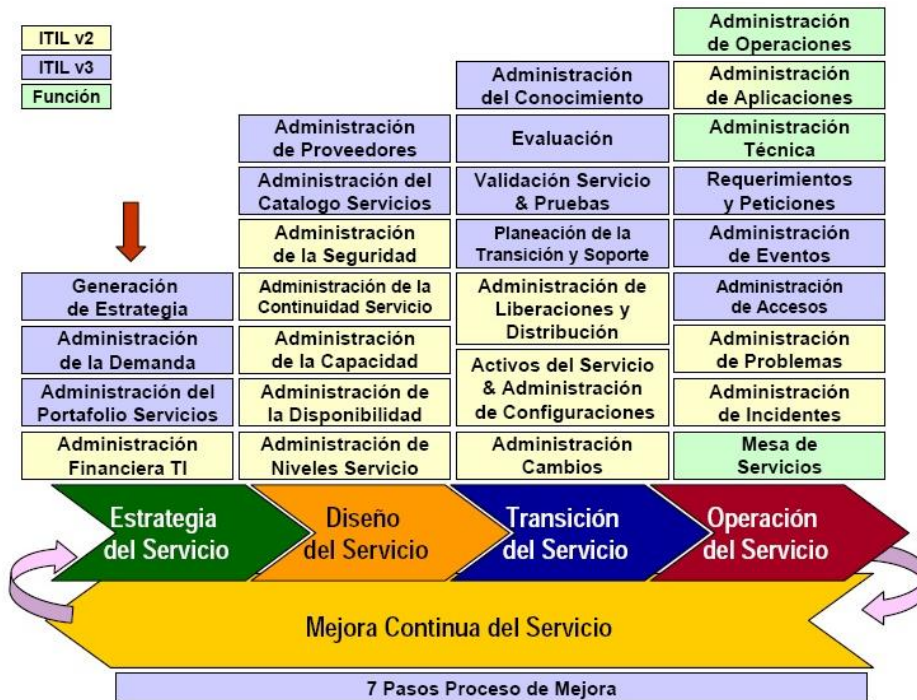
ITIL v2
ITIL v3
Función

Generación de Estrategia
Administración de la Demanda
Administración del Portafolio Servicios
Administración Financiera TI

Administración de Proveedores
Administración del Catalogo Servicios
Administración de la Seguridad
Administración de la Continuidad Servicio
Administración de la Capacidad
Administración de la Disponibilidad
Administración de Niveles Servicio

Administración del Conocimiento
Evaluación
Validación Servicio & Pruebas
Planeación de la Transición y Soporte
Administración de Liberaciones y Distribución
Activos del Servicio & Administración de Configuraciones
Administración Cambios

Administración de Operaciones
Administración de Aplicaciones
Administración Técnica
Requerimientos y Peticiones
Administración de Eventos
Administración de Accesos
Administración de Problemas
Administración de Incidentes
Mesa de Servicios

Estrategia del Servicio
Diseño del Servicio
Transición del Servicio
Operación del Servicio

Mejora Continua del Servicio

7 Pasos Proceso de Mejora